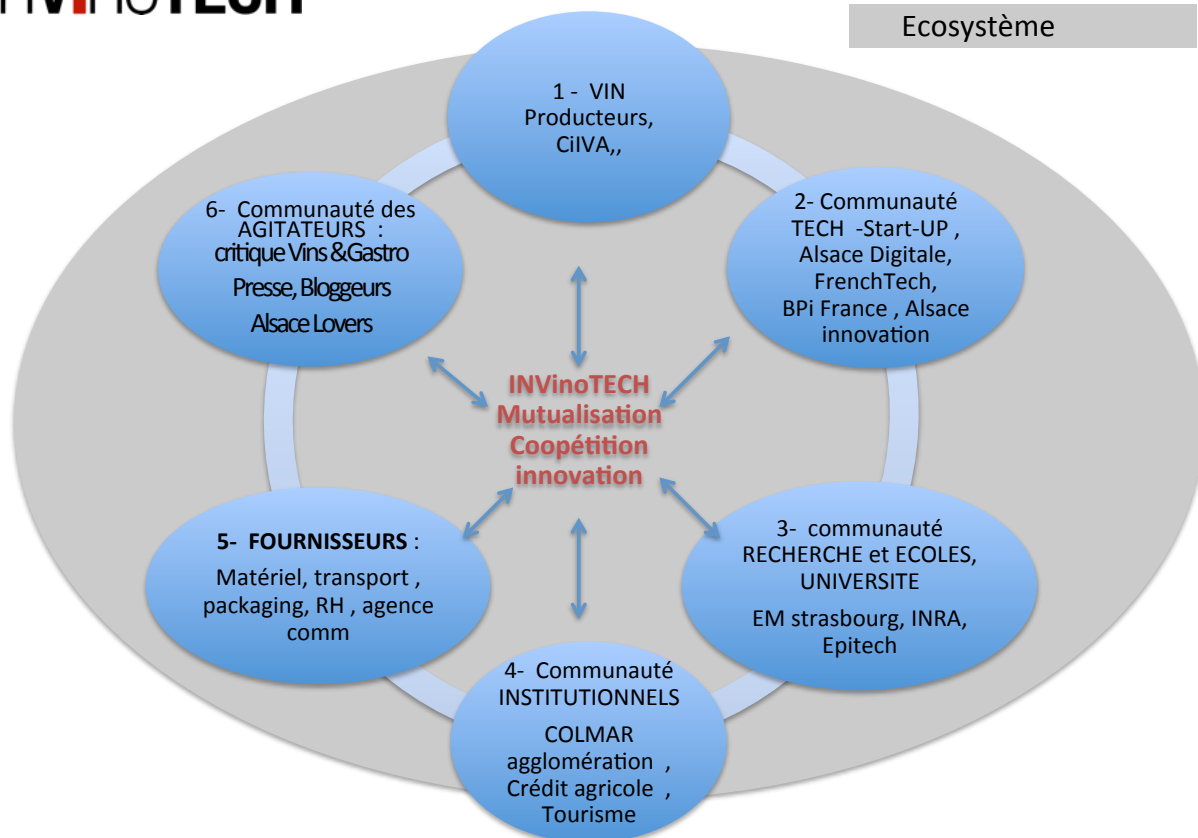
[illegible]

Ecosystème

1 - VIN
Producteurs,
CiIVA,,

2- Communauté
TECH -Start-UP ,
Alsace Digitale,
FrenchTech,
BPi France , Alsace innovation

3- communauté
RECHERCHE et ECOLES,
UNIVERSITE

EM strasbourg, INRA,
Epitech

4- Communauté
INSTITUTIONNELS

COLMAR
agglomération ,
Crédit agricole ,
Tourisme

5- FOURNISSEURS :

Matériel, transport ,
packaging, RH , agence
comm

6- Communauté des
AGITATEURS :
critique Vins & Gastro
Presse, Bloggeurs
Alsace Lovers

INVinoTECH
Mutualisation
Coopétition
innovation